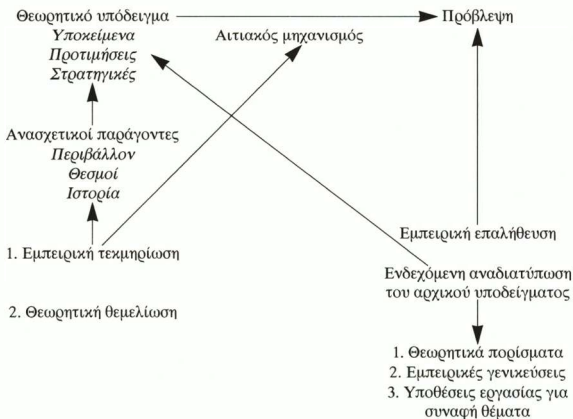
Θεωρητικό υπόδειγμα
Υποκείμενα
Προτιμήσεις
Στρατηγικές

Πρόβλεψη

Αιτιακός μηχανισμός

Ανασχετικοί παράγοντες
Περιβάλλον
Θεσμοί
Ιστορία

Εμπειρική επαλήθευση

1. Εμπειρική τεκμηρίωση

Ενδεχόμενη αναδιατύπωση του αρχικού υποδείγματος

2. Θεωρητική θεμελίωση

1. Θεωρητικά πορίσματα
2. Εμπειρικές γενικεύσεις
3. Υποθέσεις εργασίας για συναφή θέματα